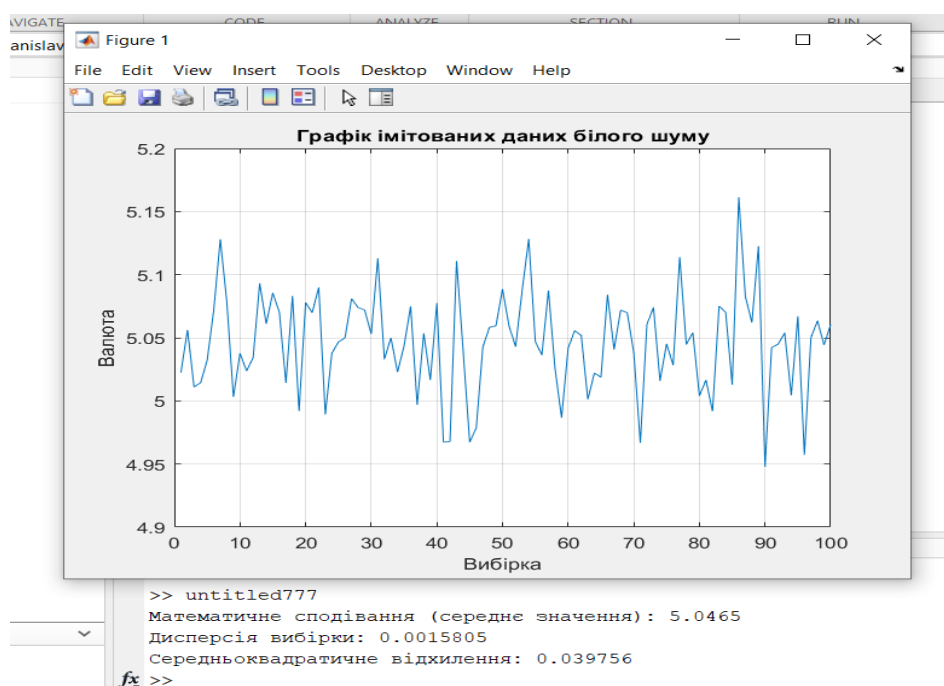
AVIGATE CODE ANALYZE SECTION RUN
anislav

Figure 1

File Edit View Insert Tools Desktop Window Help

Графік імітованих даних білого шуму

5.2
5.15
5.1
5.05
5
4.95
4.9

Валюта

0 10 20 30 40 50 60 70 80 90 100

Вибірка

>> untitled777
Математичне сподівання (середнє значення): 5.0465
Дисперсія вибірки: 0.0015805
Середньоквадратичне відхилення: 0.039756
$fx$ >>